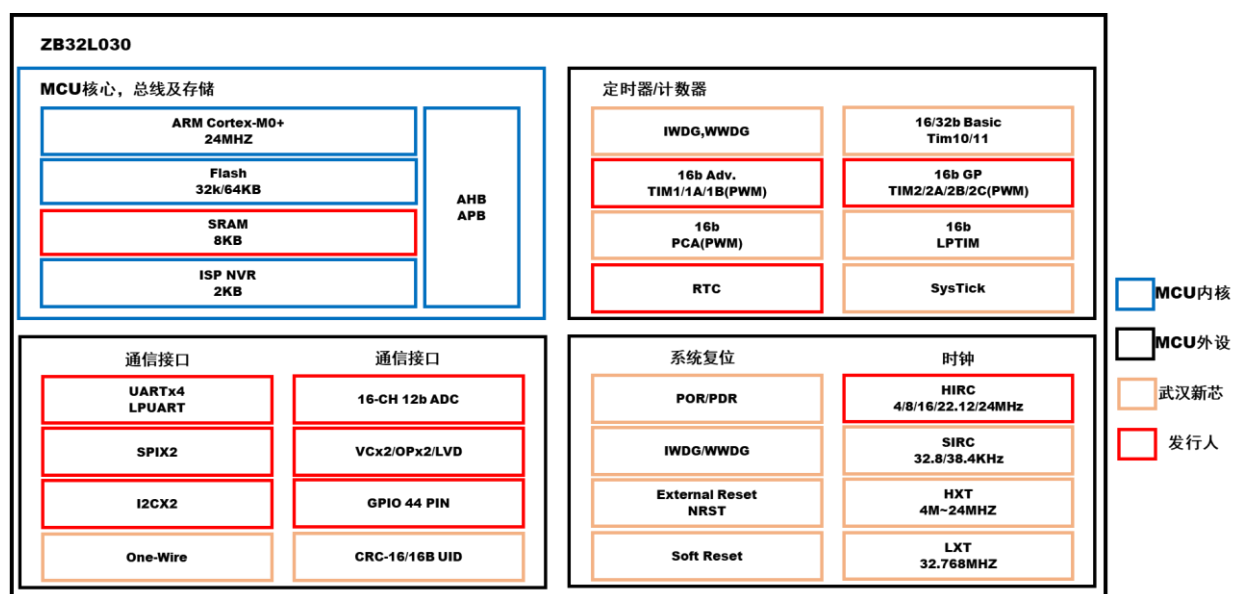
ZB32L030

MCU核心，总线及存储

ARM Cortex-M0+
24MHZ

Flash
32k/64KB

SRAM
8KB

ISP NVR
2KB

AHB
APB

定时器/计数器

IWDG,WWDG

16/32b Basic
Tim10/11

16b Adv.
TIM1/1A/1B(PWM)

16b GP
TIM2/2A/2B/2C(PWM)

16b
PCA(PWM)

16b
LPTIM

RTC

SysTick

通信接口

UARTx4
LPUART

SPIX2

I2CX2

One-Wire

通信接口

16-CH 12b ADC

VCx2/OPx2/LVD

GPIO 44 PIN

CRC-16/16B UID

系统复位

POR/PDR

IWDG/WWDG

External Reset
NRST

Soft Reset

时钟

HIRC
4/8/16/22.12/24MHz

SIRC
32.8/38.4KHz

HXT
4M~24MHZ

LXT
32.768MHZ

MCU内核

MCU外设

武汉新芯

发行人